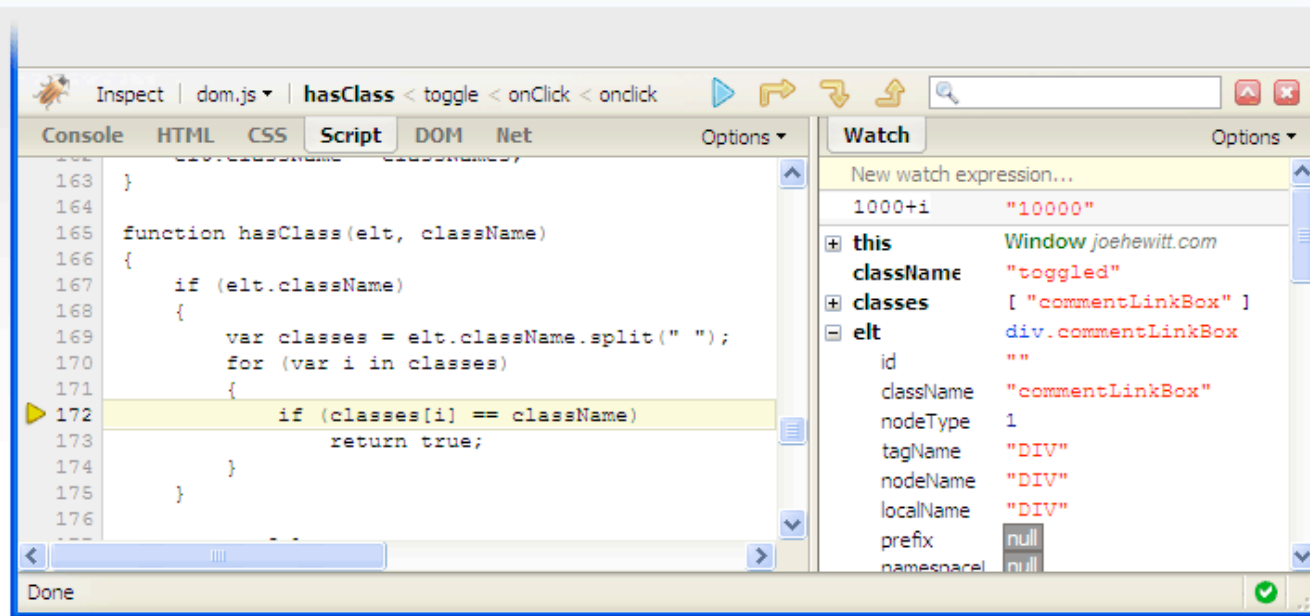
Inspect | dom.js ▾ | hasClass < toggle < onClick < onclick

Console HTML CSS Script DOM Net Options ▾

Watch Options ▾

163 }
164
165 function hasClass(elt, className)
166 {
167 if (elt.className)
168 {
169 var classes = elt.className.split(" ");
170 for (var i in classes)
171 {
172 if (classes[i] == className)
173 return true;
174 }
175 }
176

New watch expression...

| | |
|---|---|
| 1000+i | "10000" |
| this | Window joehewitt.com |
| classNam | "toggled" |
| classes | [ "commentLinkBox" ] |
| elt | div.commentLinkBox |
| id | "" |
| className | "commentLinkBox" |
| nodeType | 1 |
| tagName | "DIV" |
| nodeName | "DIV" |
| localName | "DIV" |
| prefix | null |
| namespaceU | null |

Done